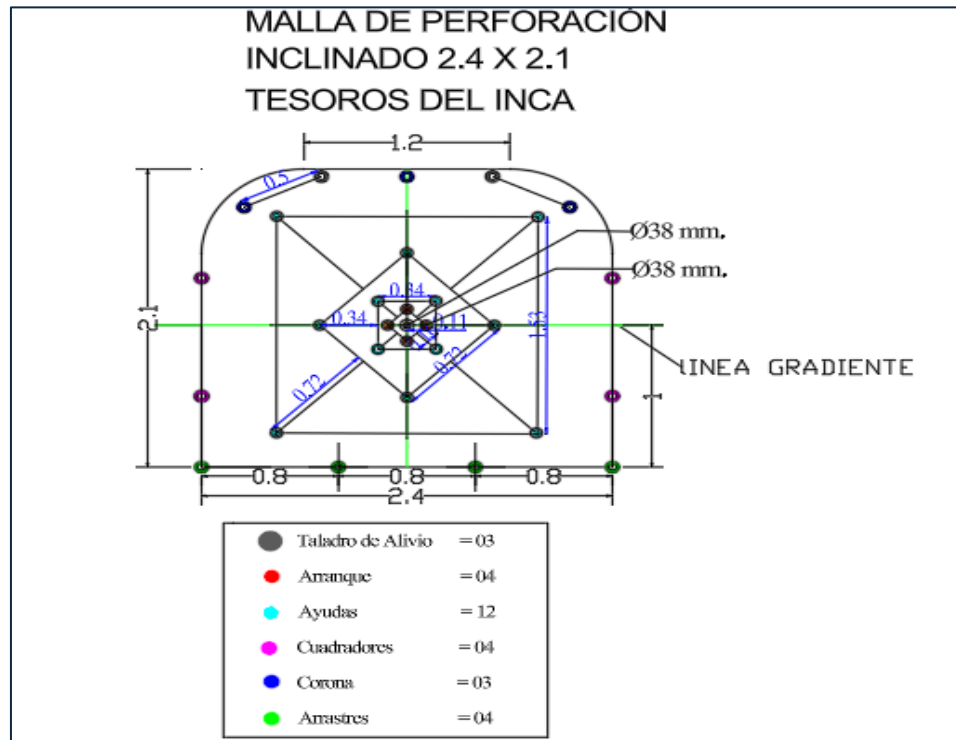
MALLA DE PERFORACIÓN
INCLINADO 2.4 X 2.1
TESOROS DEL INCA

1.2
0.5
Ø38 mm.
Ø38 mm.
2.1
0.34
0.34
0.11
1.53
0.72
0.72
LINEA GRADIENTE
1
0.8
0.8
0.8
2.4

Taladro de Alivio = 03
Arranque = 04
Ayudas = 12
Cuadradores = 04
Corona = 03
Arrastres = 04